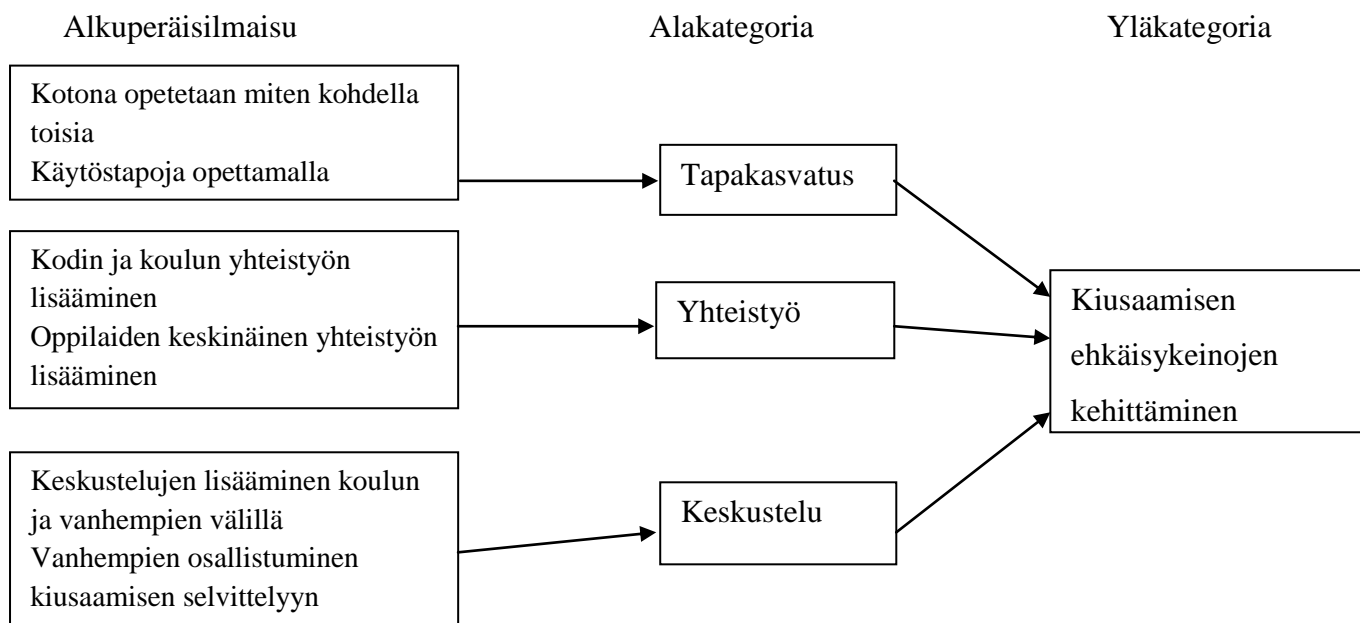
Alkuperäisilmaisu

Alakategoria

Yläkategoria

Kotona opetetaan miten kohdella toisia
Käytöstapoja opettamalla

Tapakasvatus

Kodin ja koulun yhteistyön lisääminen
Oppilaiden keskinäinen yhteistyön lisääminen

Yhteistyö

Kiusaamisen ehkäisykeinojen kehittäminen

Keskustelujen lisääminen koulun ja vanhempien välillä
Vanhempien osallistuminen kiusaamisen selvittelyyn

Keskustelu